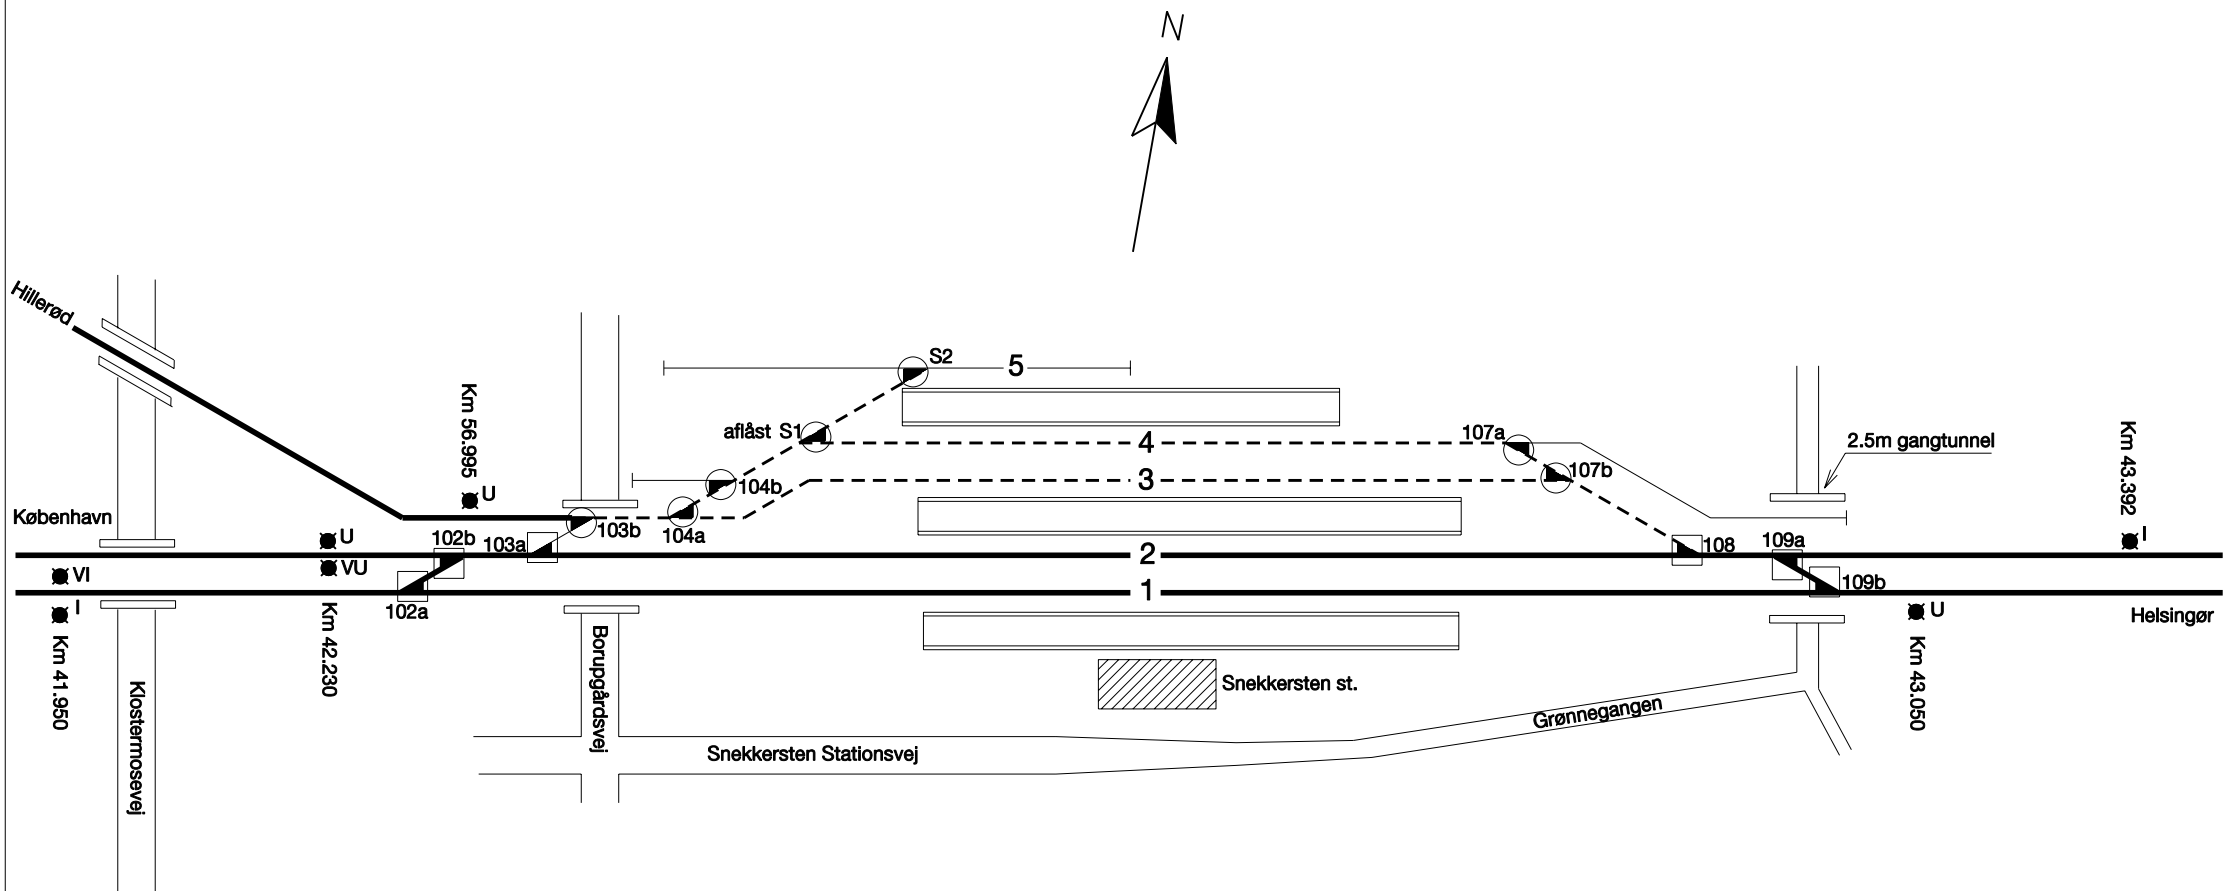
N

Hillerød

Km 56.995

S2

5

aflåst S1

4

107a

2.5m gangtunnel

Km 43.392

U

104b

3

107b

København

103b

104a

U

102b

103a

108

109a

2

I

VI

VU

109b

1

I

102a

Km 42.230

U

Helsingør

Km 41.950

Klostermosevej

Borupgårdsvej

Snekkersten st.

Km 43.050

Grønnegangen

Snekkersten Stationsvej